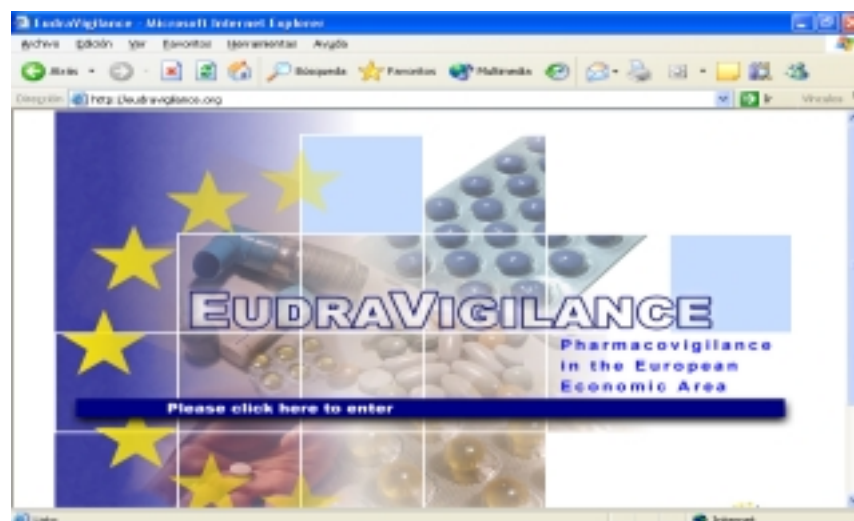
EudraVigilance - Microsoft Internet Explorer

Archivo Edición Ver Favoritos Herramientas Ayuda

Atrás Búsqueda Favoritos Multimedia

Dirección http://eudravigilance.org

Ir Vínculos

EUDRAVIGILANCE

Pharmacovigilance in the European Economic Area

Please click here to enter

Listo

Internet